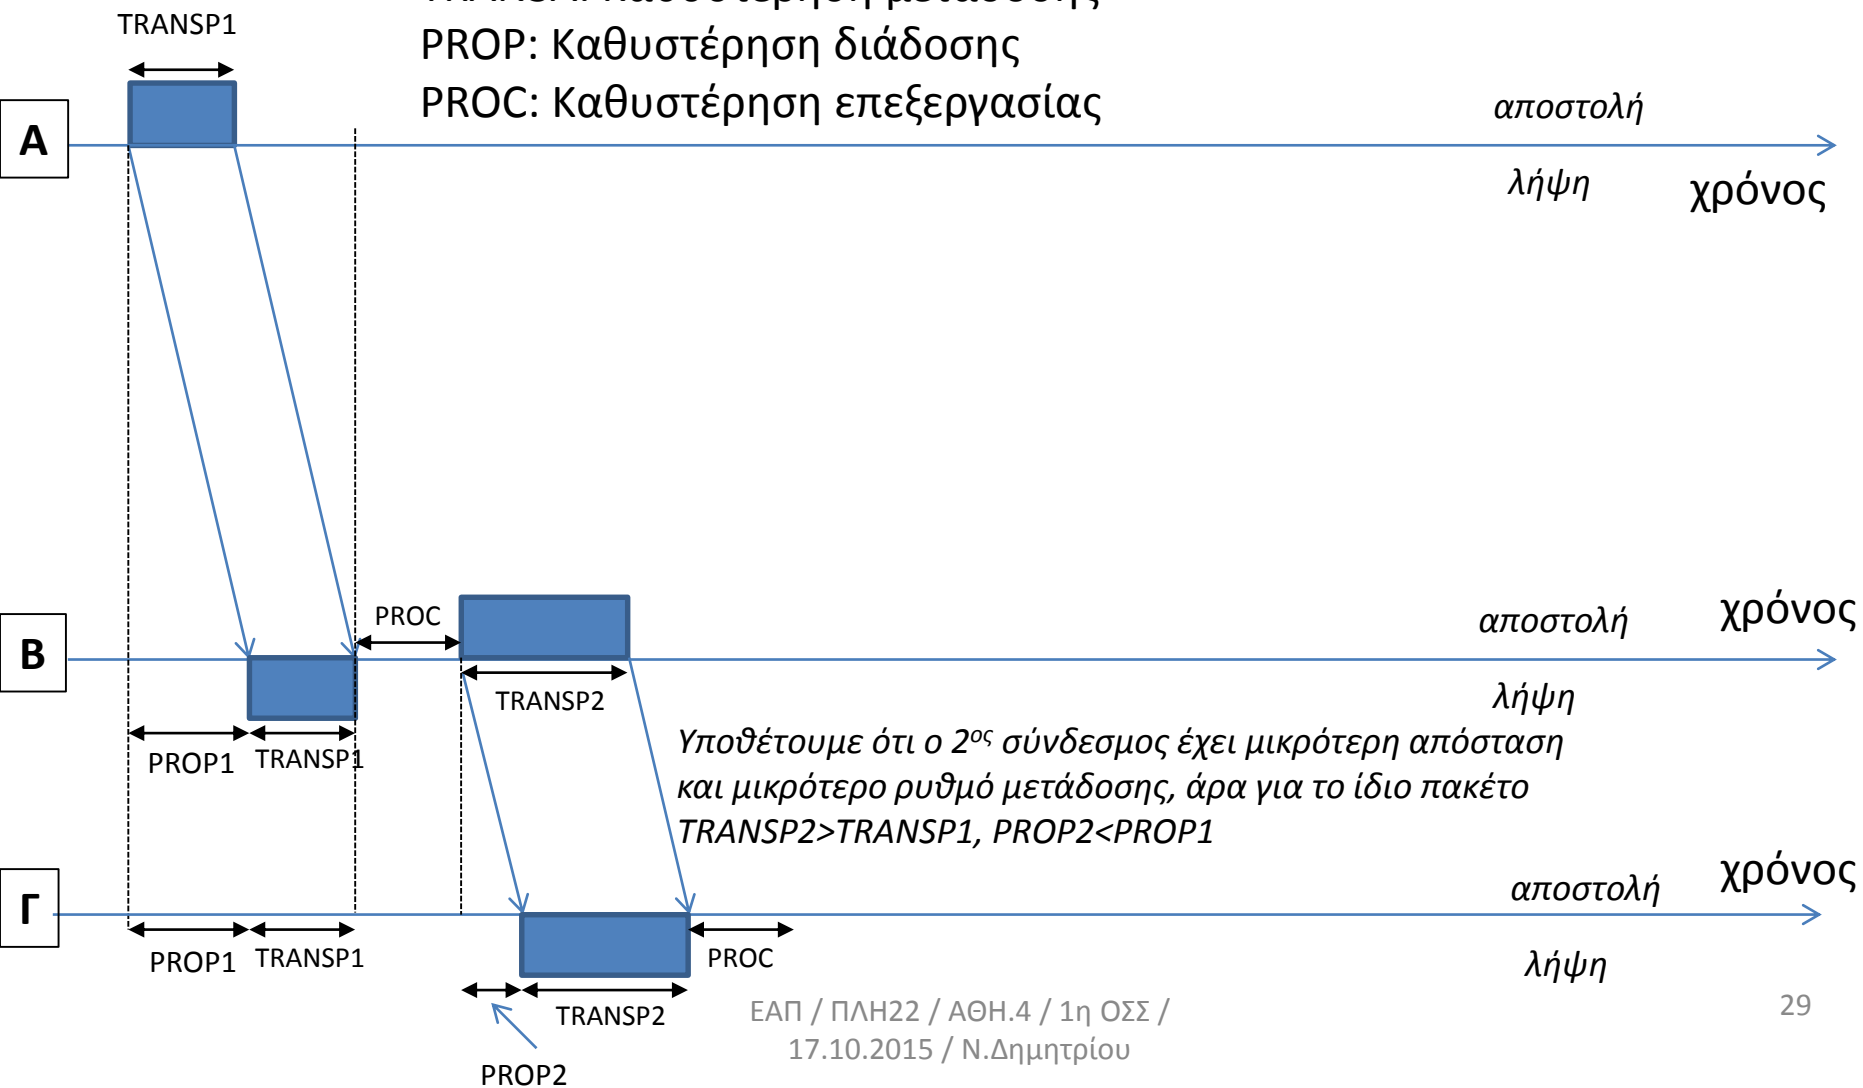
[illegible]
PROP: Καθυστέρηση διάδοσης
PROC: Καθυστέρηση επεξεργασίας

TRANSP1

A

αποστολή

λήψη

χρόνος

B

PROC

αποστολή

χρόνος

TRANSP2

λήψη

PROP1 TRANSP1

Υποθέτουμε ότι ο 2$^{ος}$ σύνδεσμος έχει μικρότερη απόσταση και μικρότερο ρυθμό μετάδοσης, άρα για το ίδιο πακέτο TRANSP2>TRANSP1, PROP2<PROP1

Γ

αποστολή

χρόνος

PROP1 TRANSP1

PROC

λήψη

TRANSP2

PROP2

ΕΑΠ / ΠΛΗ22 / ΑΘΗ.4 / 1η ΟΣΣ / 17.10.2015 / Ν.Δημητρίου

29